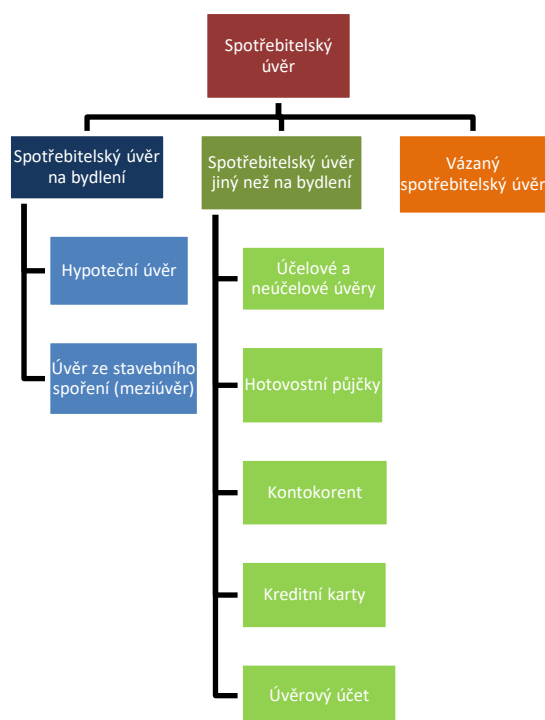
Spotřebitelský úvěr

Spotřebitelský úvěr na bydlení

Spotřebitelský úvěr jiný než na bydlení

Vázaný spotřebitelský úvěr

Hypoteční úvěr

Úvěr ze stavebního spoření (meziúvěr)

Účelové a neúčelové úvěry

Hotovostní půjčky

Kontokorent

Kreditní karty

Úvěrový účet